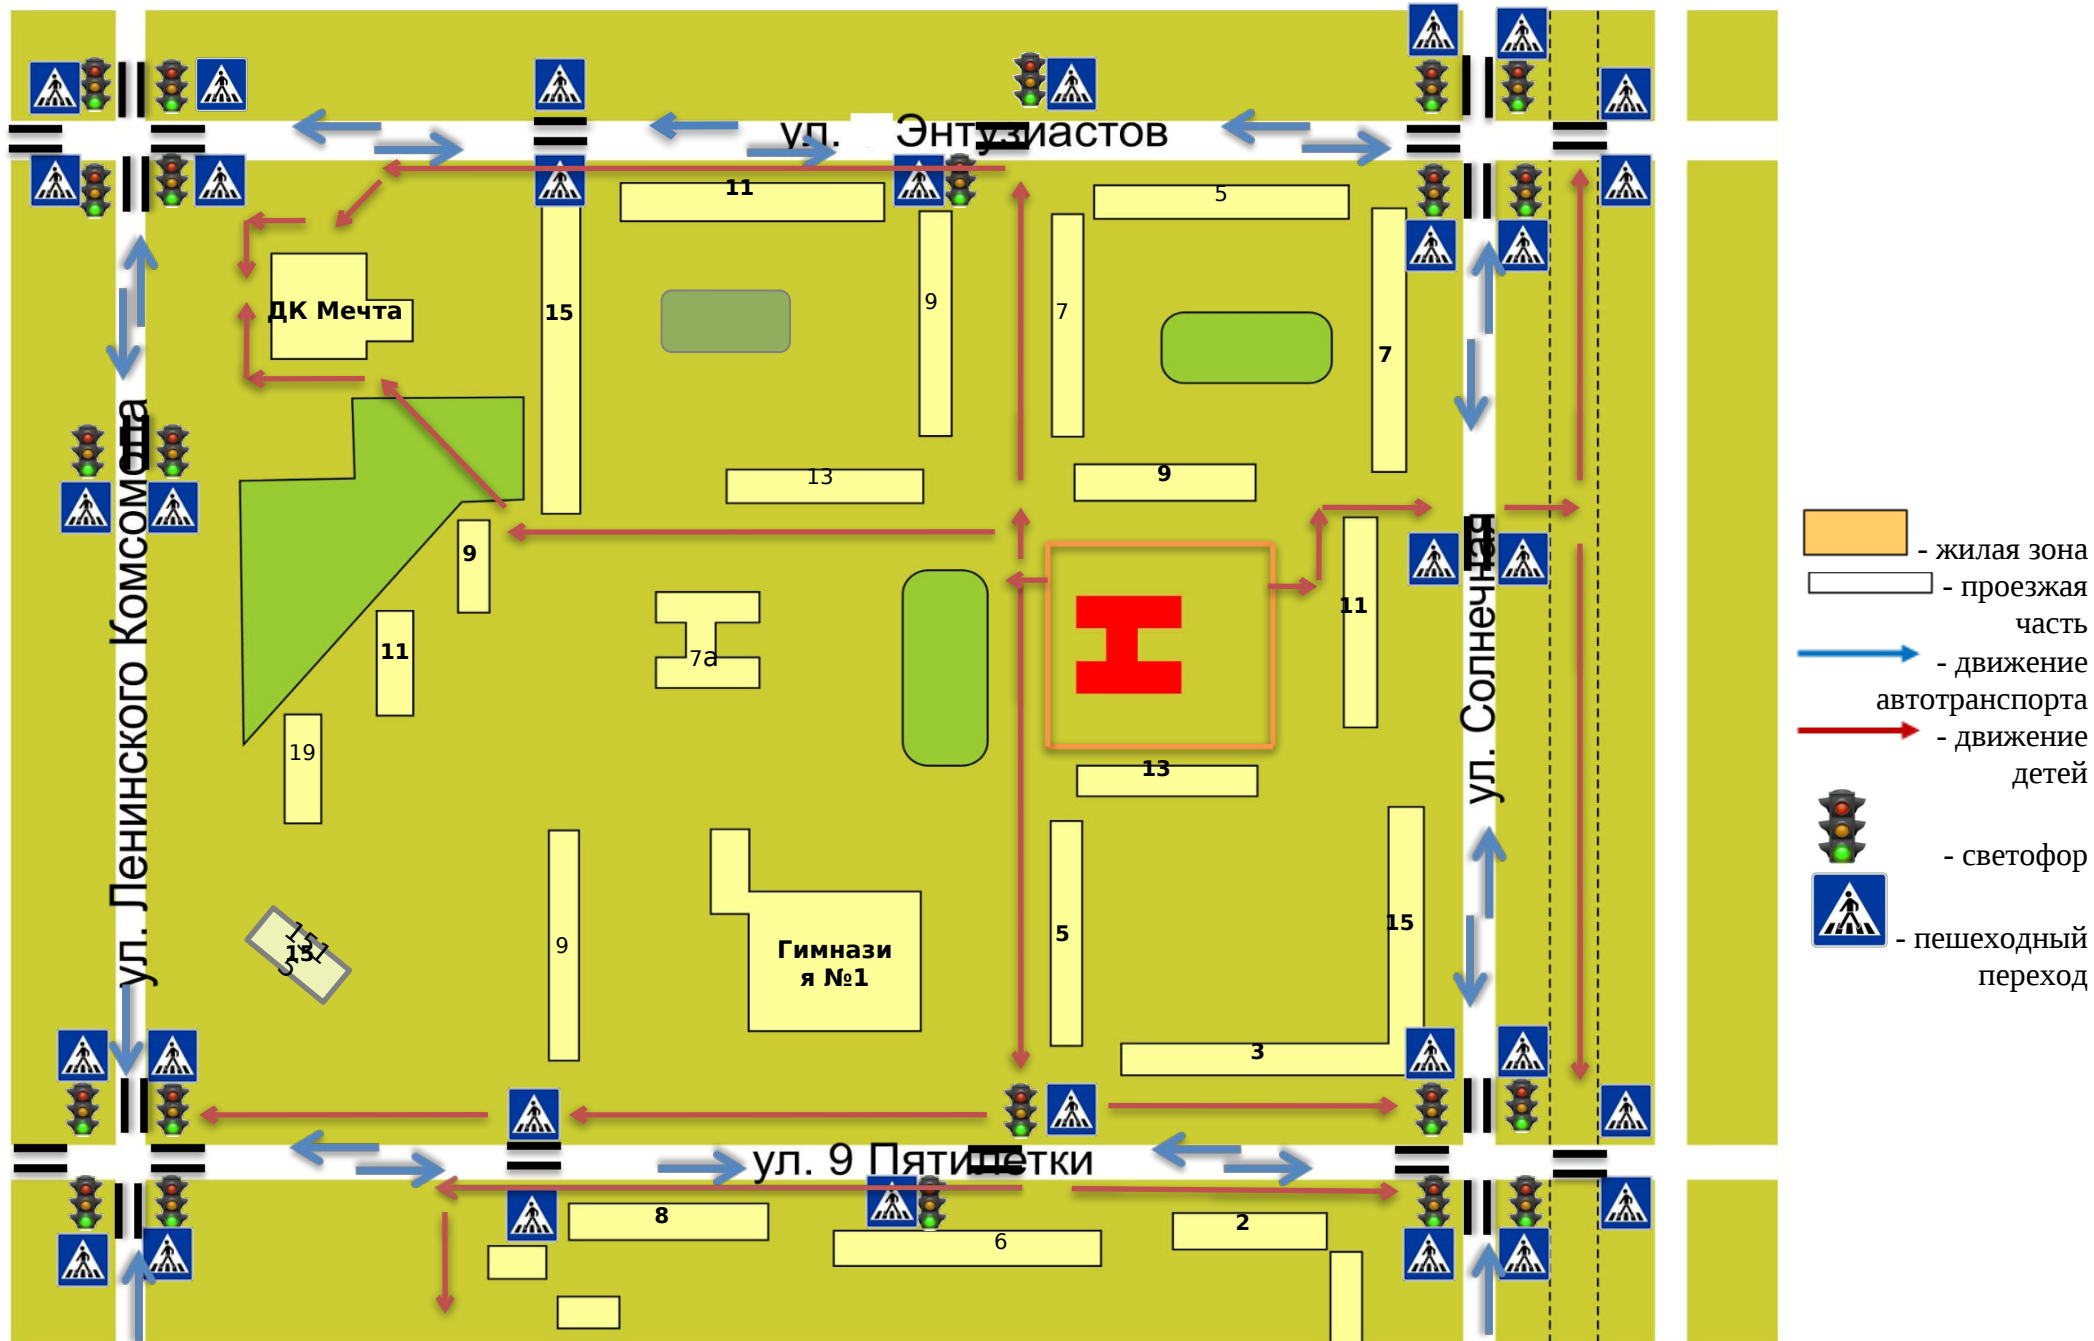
ул. Энтузиастов

11

5

ДК Мечта

15

9

7

7

13

9

9

11

7а

11

19

13

9

5

Гимназия №1

15

15

3

ул. Ленинского Комсомола

ул. Солнечная

ул. 9 Пятилетки

8

6

2

- жилая зона
- проезжая часть
- движение автотранспорта
- движение детей
- светофор
- пешеходный переход